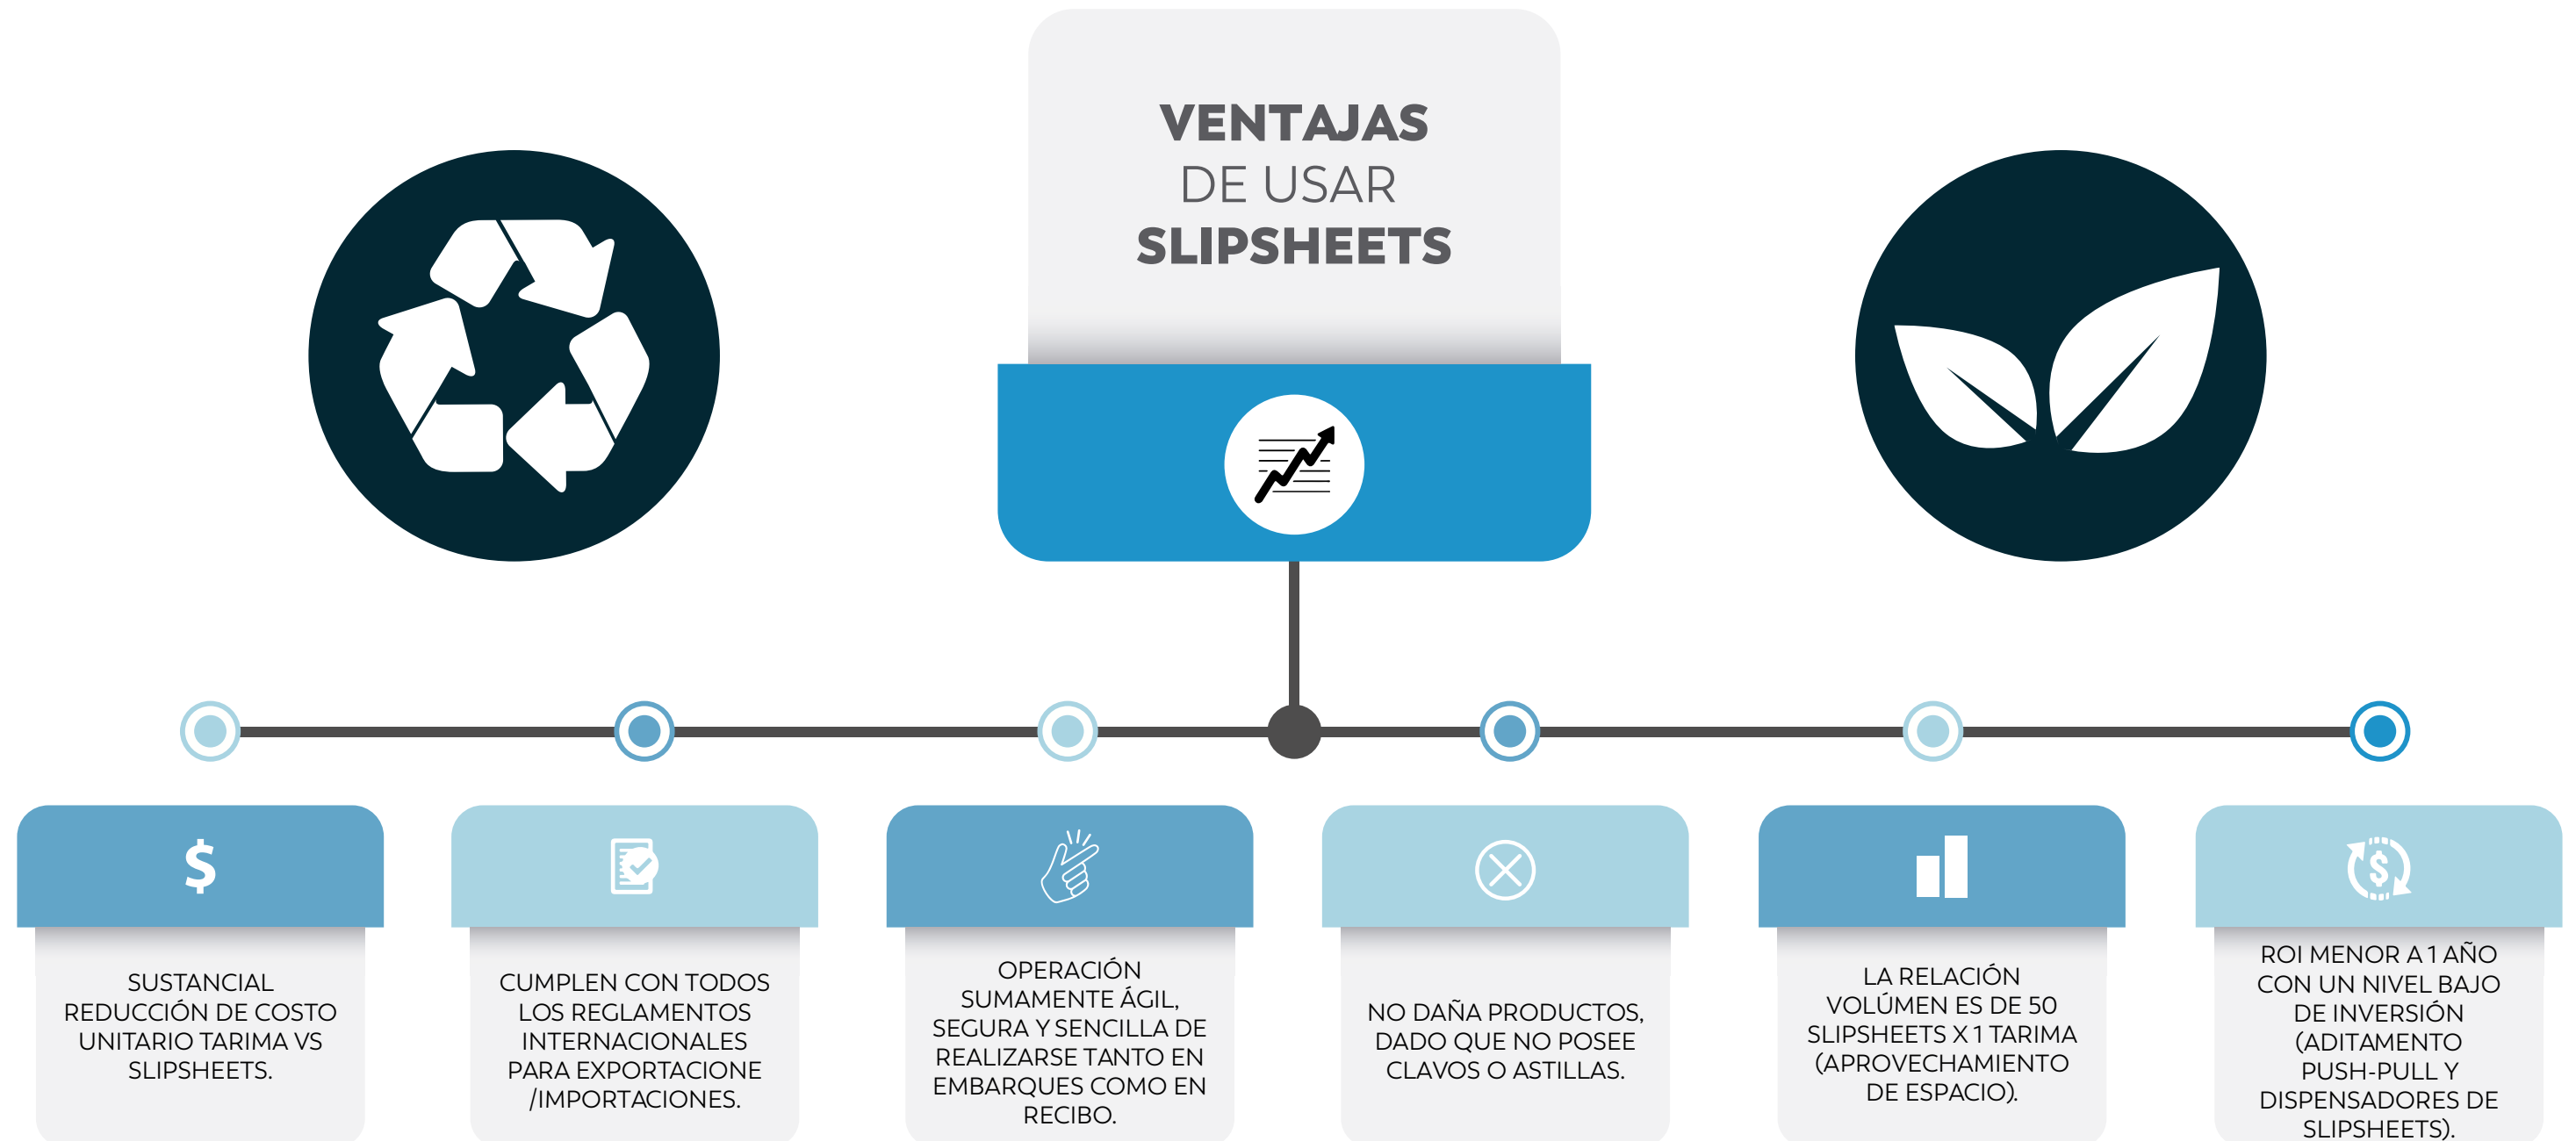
VENTAJAS
DE USAR
SLIPSHEETS

$

SUSTANCIAL REDUCCIÓN DE COSTO UNITARIO TARIMA VS SLIPSHEETS.

CUMPLEN CON TODOS LOS REGLAMENTOS INTERNACIONALES PARA EXPORTACIONE /IMPORTACIONES.

OPERACIÓN SUMAMENTE ÁGIL, SEGURA Y SENCILLA DE REALIZARSE TANTO EN EMBARQUES COMO EN RECIBO.

NO DAÑA PRODUCTOS, DADO QUE NO POSEE CLAVOS O ASTILLAS.

LA RELACIÓN VOLÚMEN ES DE 50 SLIPSHEETS X 1 TARIMA (APROVECHAMIENTO DE ESPACIO).

$

ROI MENOR A 1 AÑO CON UN NIVEL BAJO DE INVERSIÓN (ADITAMENTO PUSH-PULL Y DISPENSADORES DE SLIPSHEETS).